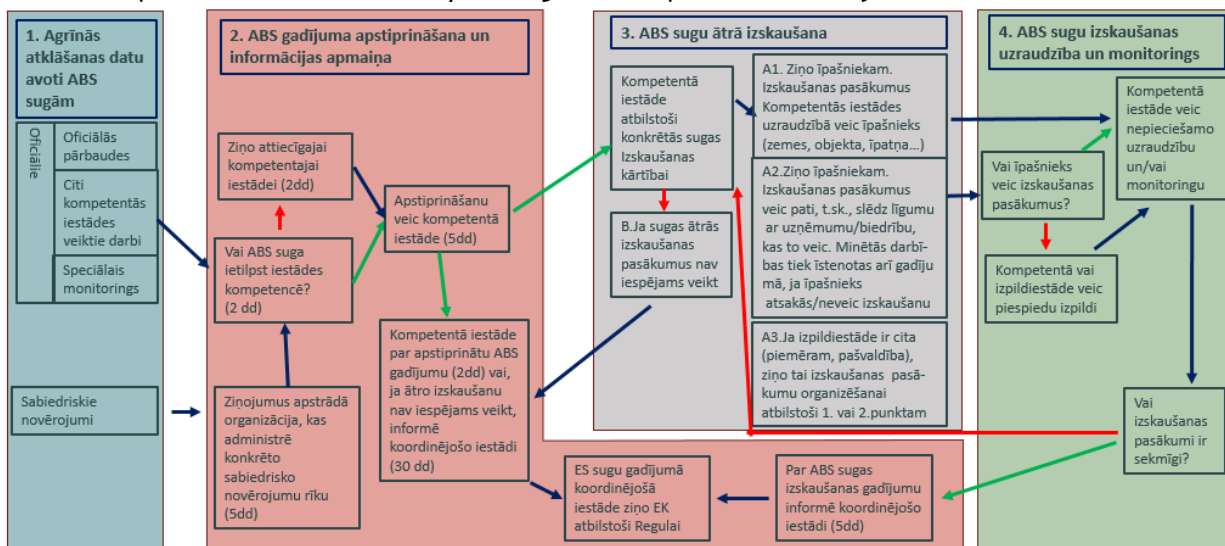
1. Agrīnās atklāšanas datu avoti ABS sugām

Oficiālie

Oficiālās pārbaudes

Citi kompetentās iestādes veiktie darbi

Speciālais monitorings

Sabiedriskie novērojumi

2. ABS gadījuma apstiprināšana un informācijas apmaiņa

Ziņo attiecīgajai kompetentajai iestādei (2dd)

Vai ABS suga ietilpst iestādes kompetencē? (2 dd)

Ziņojumus apstrādā organizācija, kas administrē konkrēto sabiedrisko novērojumu rīku (5dd)

Apstiprināšanu veic kompetentā iestāde (5dd)

Kompetentā iestāde par apstiprinātu ABS gadījumu (2dd) vai, ja ātro izskaušanu nav iespējams veikt, informē koordinējošo iestādi (30 dd)

ES sugu gadījumā koordinējošā iestāde ziņo EK atbilstoši Regulai

Par ABS sugas izskaušanas gadījumu informē koordinējošo iestādi (5dd)

3. ABS sugu ātrā izskaušana

Kompetentā iestāde atbilstoši konkrētās sugas Izskaušanas kārtībai

B.Ja sugas ātrās izskaušanas pasākumus nav iespējams veikt

A1. Ziņo īpašniekam. Izskaušanas pasākumus Kompetentās iestādes uzraudzībā veic īpašnieks (zemes, objekta, īpatņa...)

A2.Ziņo īpašniekam. Izskaušanas pasākumus veic pati, t.sk., slēdz līgumu ar uzņēmumu/biedrību, kas to veic. Minētās darbības tiek īstenotas arī gadījumā, ja īpašnieks atsakās/neveic izskaušanu

A3.Ja izpildiestāde ir cita (piemēram, pašvaldība), ziņo tai izskaušanas pasākumu organizēšanai atbilstoši 1. vai 2.punktam

4. ABS sugu izskaušanas uzraudzība un monitorings

Kompetentā iestāde veic nepieciešamo uzraudzību un/vai monitoringu

Vai īpašnieks veic izskaušanas pasākumus?

Kompetentā vai izpildiestāde veic piespiedu izpildi

Vai izskaušanas pasākumi ir sekmīgi?